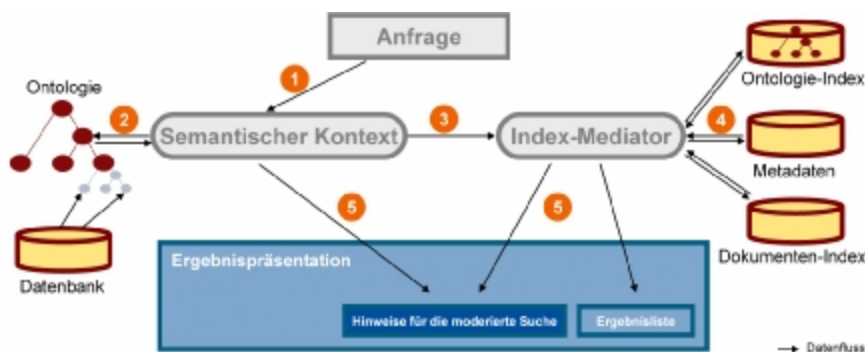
Anfrage

1

Ontologie

2

Semantischer Kontext

3

Index-Mediator

4

Ontologie-Index

Metadaten

Dokumenten-Index

Datenbank

5

5

Ergebnispräsentation

Hinweise für die moderierte Suche

Ergebnisliste

Datenfluss